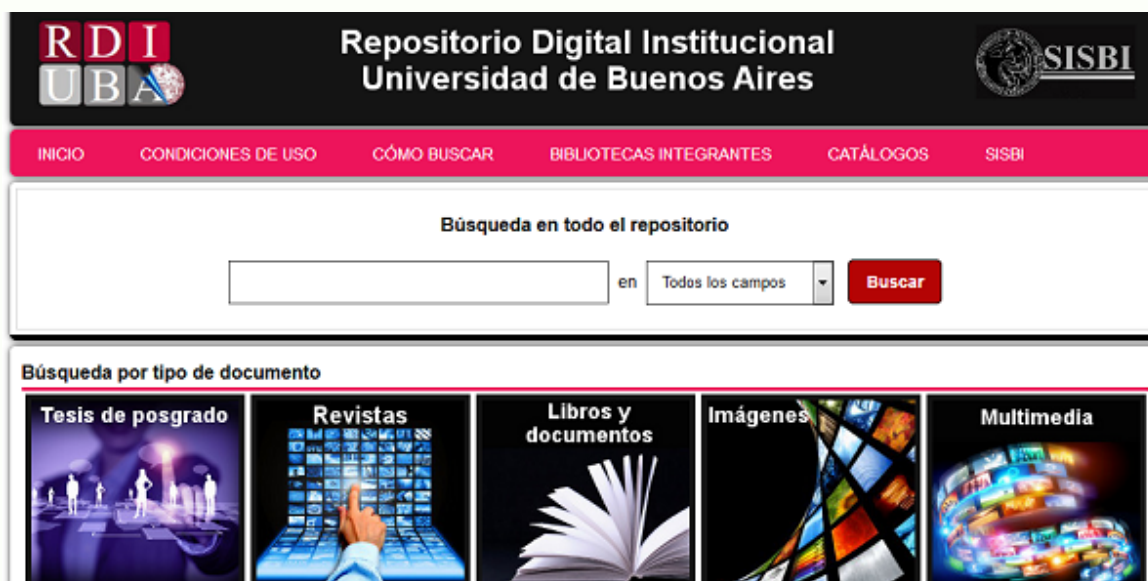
RDI UBA

Repositorio Digital Institucional
Universidad de Buenos Aires

SISBI

INICIO CONDICIONES DE USO CÓMO BUSCAR BIBLIOTECAS INTEGRANTES CATÁLOGOS SISBI

Búsqueda en todo el repositorio

en Todos los campos Buscar

Búsqueda por tipo de documento

Tesis de posgrado

Revistas

Libros y documentos

Imágenes

Multimedia